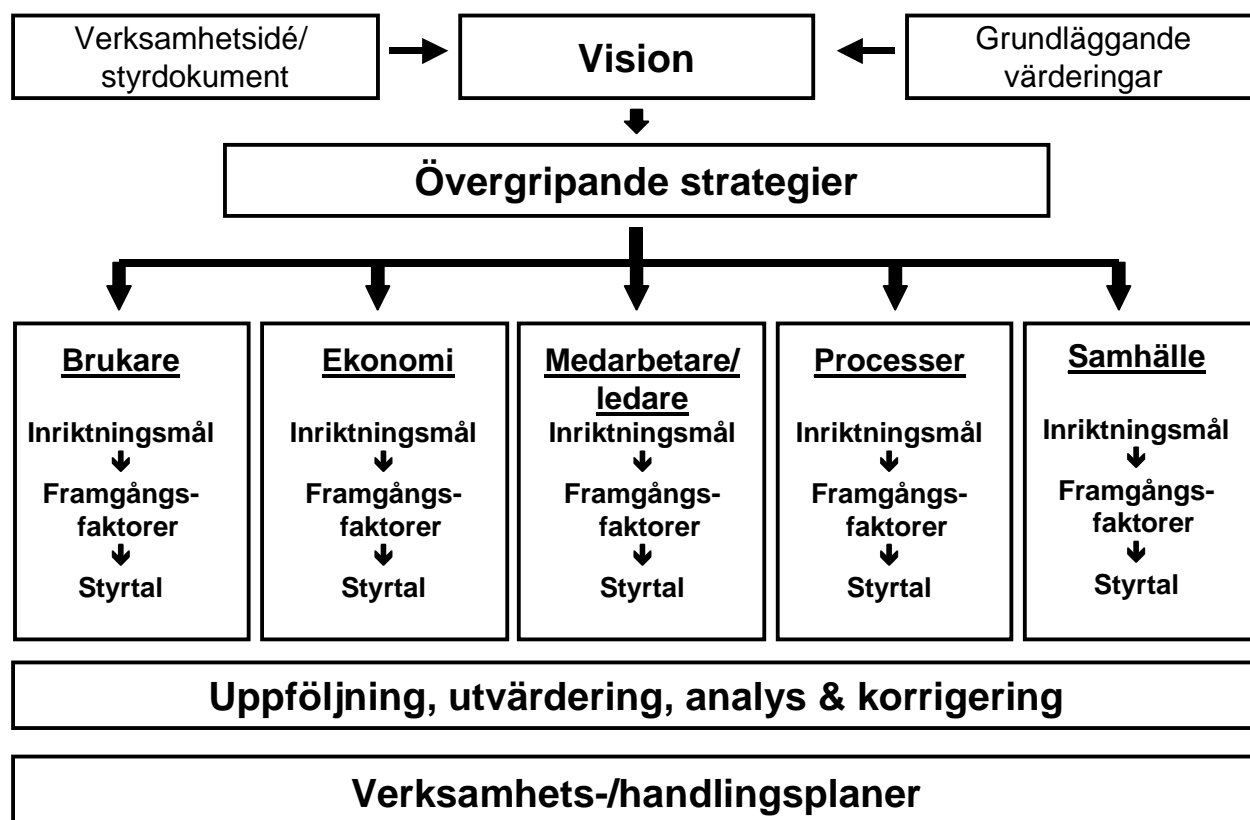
Verksamhetsidé/ styrdokument

Vision

Grundläggande värderingar

Övergripande strategier

Brukare
Inriktningsmål
Framgångsfaktorer
Styrtal

Ekonomi
Inriktningsmål
Framgångsfaktorer
Styrtal

Medarbetare/ ledare
Inriktningsmål
Framgångsfaktorer
Styrtal

Processer
Inriktningsmål
Framgångsfaktorer
Styrtal

Samhälle
Inriktningsmål
Framgångsfaktorer
Styrtal

Uppföljning, utvärdering, analys & korrigering

Verksamhets-/handlingsplaner